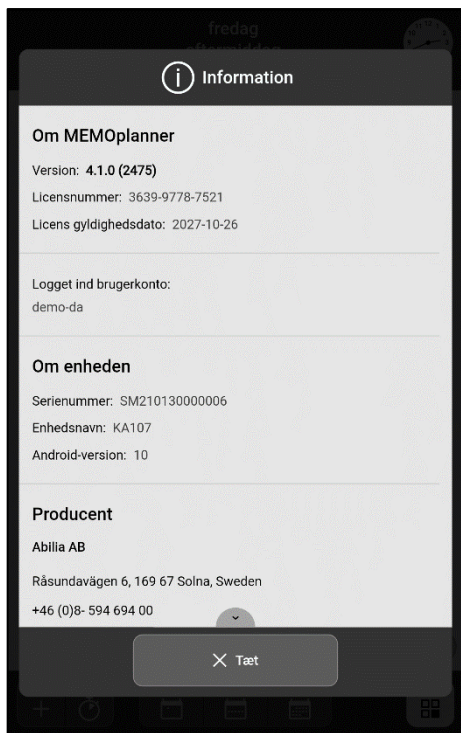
fredag

Information

Om MEMOplanner

Version: 4.1.0 (2475)

Licensnummer: 3639-9778-7521

Licens gyldighedsdato: 2027-10-26

Logget ind brugerkonto:
demo-da

Om enheden

Serienummer: SM210130000006

Enhedsnavn: KA107

Android-version: 10

Producent

Abilia AB

Råsundavägen 6, 169 67 Solna, Sweden

+46 (0)8- 594 694 00

Tæt